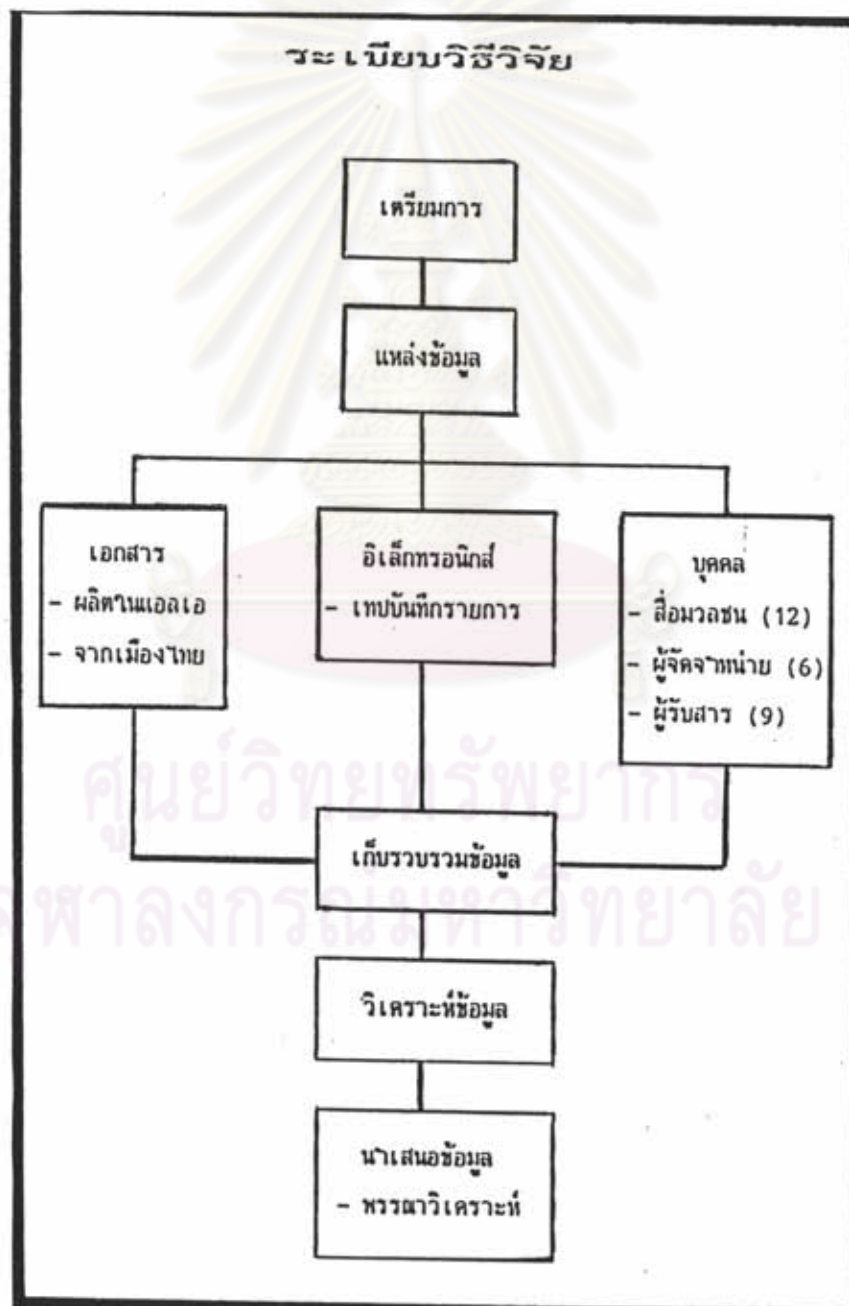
ระเบียบวิธีวิจัย

เตรียมการ

แหล่งข้อมูล

เอกสาร
- ผลิตในแอลเอ
- จากเมืองไทย

อิเล็กทรอนิกส์
- เทปบันทึกรายการ

บุคคล
- สื่อมวลชน (12)
- ผู้จัดจำหน่าย (6)
- ผู้รับสาร (9)

เก็บรวบรวมข้อมูล

วิเคราะห์ข้อมูล

นำเสนอข้อมูล
- พรรณาวิเคราะห์

ศูนย์วิทยทรัพยากร
จุฬาลงกรณ์มหาวิทยาลัย